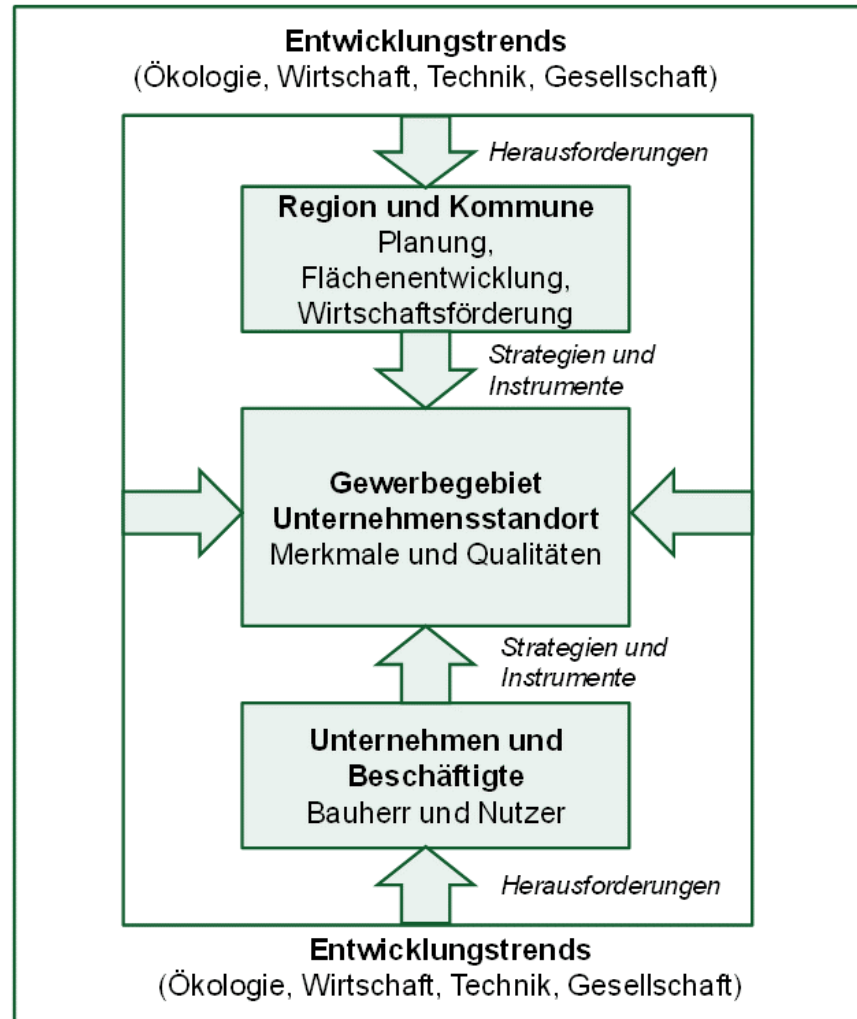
**Entwicklungstrends**
(Ökologie, Wirtschaft, Technik, Gesellschaft)

*Herausforderungen*

**Region und Kommune**
Planung,
Flächenentwicklung,
Wirtschaftsförderung

*Strategien und Instrumente*

**Gewerbegebiet**
**Unternehmensstandort**
Merkmale und Qualitäten

*Strategien und Instrumente*

**Unternehmen und Beschäftigte**
Bauherr und Nutzer

*Herausforderungen*

**Entwicklungstrends**
(Ökologie, Wirtschaft, Technik, Gesellschaft)